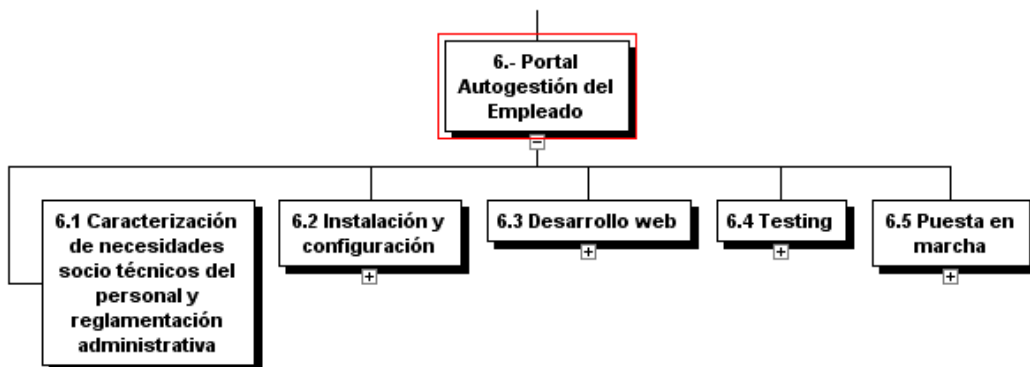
6.- Portal Autogestión del Empleado

6.1 Caracterización de necesidades socio técnicos del personal y reglamentación administrativa

6.2 Instalación y configuración

6.3 Desarrollo web

6.4 Testing

6.5 Puesta en marcha